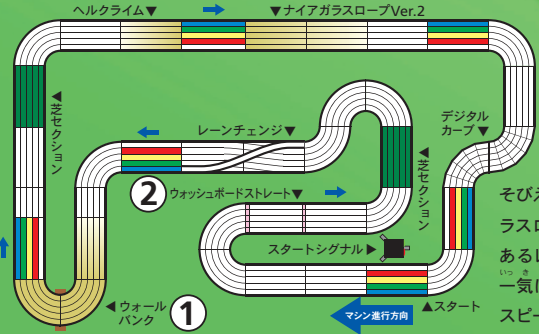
ヘルクライム▼
▼ナイアガラスロープVer.2
◀芝セクション
レーンチェンジ▼
デジタルカーブ▼
◀芝セクション
2
ウォッシュボードストレート▼
スタートシグナル▶
1
◀ウォールバンク
▲スタート
マシン進行方向
そびえ
ラスロ
あるい
いっき
一気に
スピー